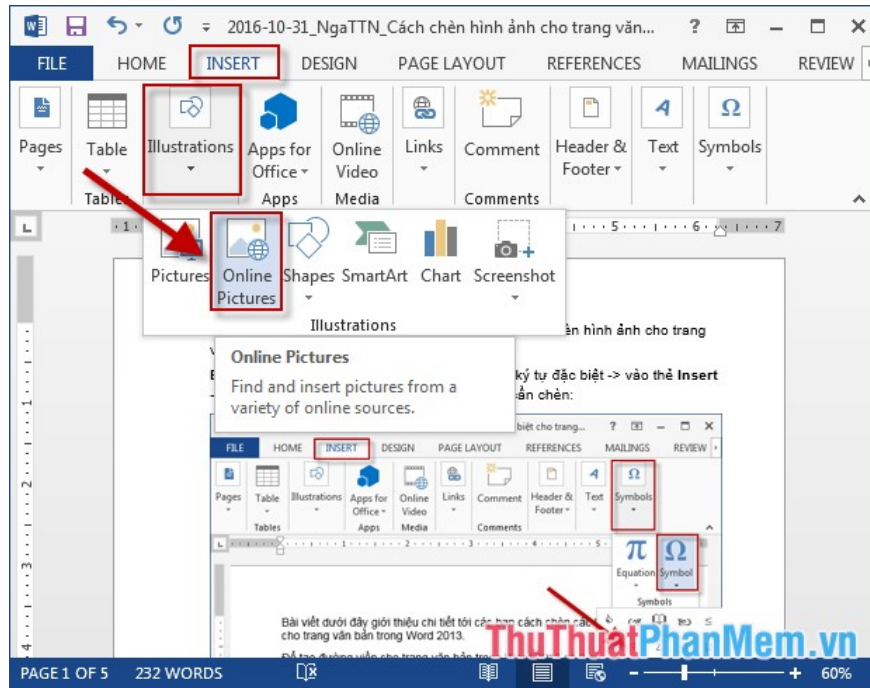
2016-10-31_NgaTTN_Cách chèn hình ảnh cho trang văn...

FILE HOME INSERT DESIGN PAGE LAYOUT REFERENCES MAILINGS REVIEW

Pages Table Illustrations Apps for Office Online Video Links Comment Header & Footer Text Symbols

Tables Apps Media Comments

Pictures Online Pictures Shapes SmartArt Chart Screenshot

Illustrations

Online Pictures

Find and insert pictures from a variety of online sources.

ền hình ảnh cho trang

ký tự đặc biệt -> vào thẻ Insert

ần chèn:

biệt cho trang...

FILE HOME INSERT DESIGN PAGE LAYOUT REFERENCES MAILINGS REVIEW

Pages Table Illustrations Apps for Office Online Video Links Comment Header & Footer Text Symbols

Tables Apps Media Comments

Equation Symbol

Symbols

Bài viết dưới đây giới thiệu chi tiết tới các bạn cách chèn các cho trang văn bản trong Word 2013.

ThuThuatPhanMem.vn

PAGE 1 OF 5 232 WORDS 60%